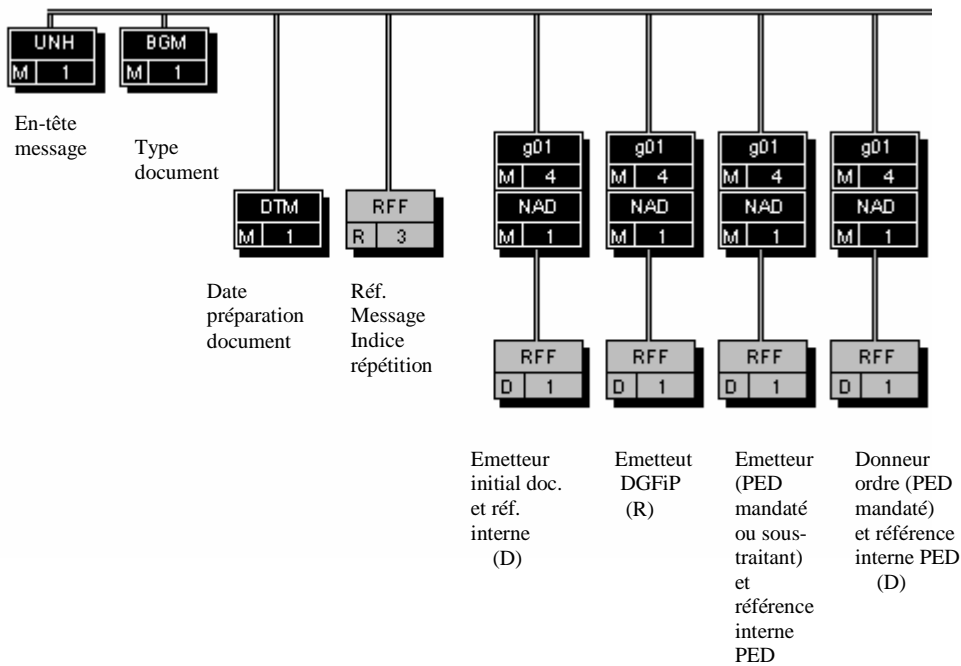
UNH
M 1

BGM
M 1

En-tête message

Type document

DTM
M 1

Date préparation document

RFF
R 3

Réf. Message Indice répétition

g01
M 4
NAD
M 1
RFF
D 1

Emetteur initial doc. et réf. interne (D)

g01
M 4
NAD
M 1
RFF
D 1

Emetteut DGFiP (R)

g01
M 4
NAD
M 1
RFF
D 1

Emetteur (PED mandaté ou soustraitant) et référence interne PED

g01
M 4
NAD
M 1
RFF
D 1

Donneur ordre (PED mandaté) et référence interne PED (D)